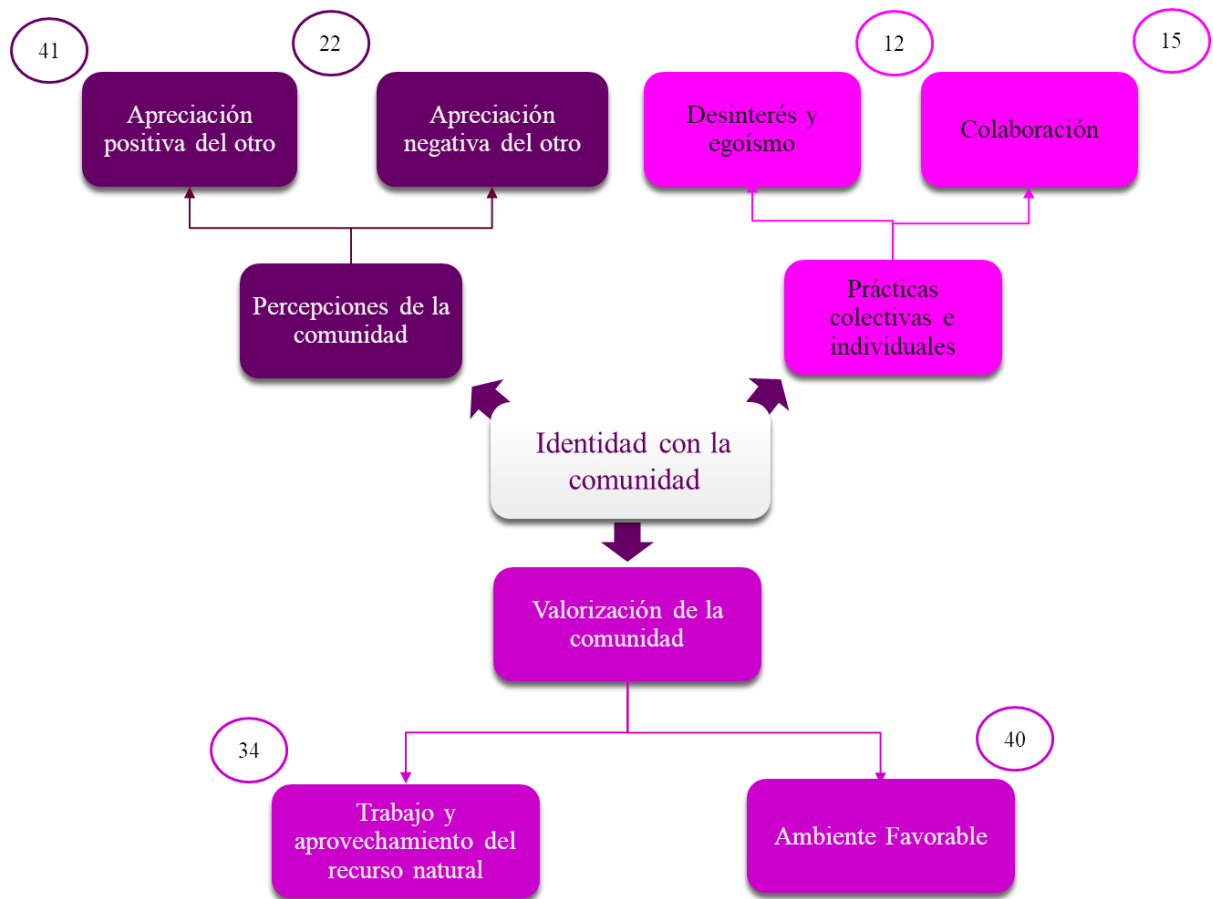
41

22

Apreciación positiva del otro

Apreciación negativa del otro

12

15

Desinterés y egoísmo

Colaboración

Percepciones de la comunidad

Prácticas colectivas e individuales

Identidad con la comunidad

Valorización de la comunidad

34

40

Trabajo y aprovechamiento del recurso natural

Ambiente Favorable